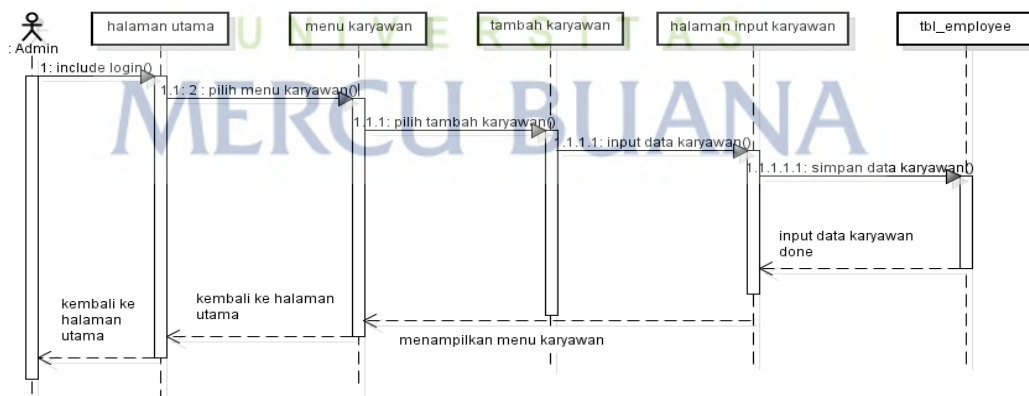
: Admin

halaman utama

menu karyawan

tambah karyawan

halaman input karyawan

tbl_employee

UNIVERSITAS

MERCU BUANA

1: include login()

1.1: 2 : pilih menu karyawan()

1.1.1: pilih tambah karyawan()

1.1.1.1: input data karyawan()

1.1.1.1.1: simpan data karyawan()

input data karyawan done

kembali ke halaman utama

kembali ke halaman utama

menampilkan menu karyawan